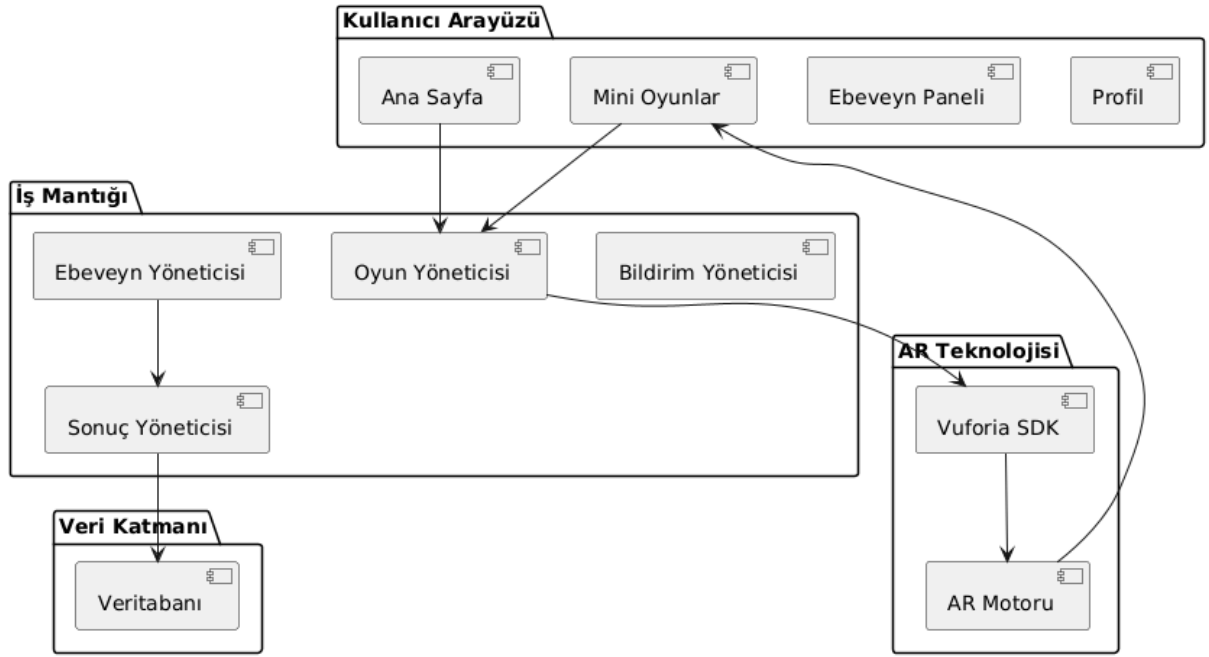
Kullanıcı Arayüzü

Ana Sayfa

Mini Oyunlar

Ebeveyn Paneli

Profil

İş Mantığı

Ebeveyn Yöneticisi

Oyun Yöneticisi

Bildirim Yöneticisi

Sonuç Yöneticisi

AR Teknolojisi

Vuforia SDK

AR Motoru

Veri Katmanı

Veritabanı